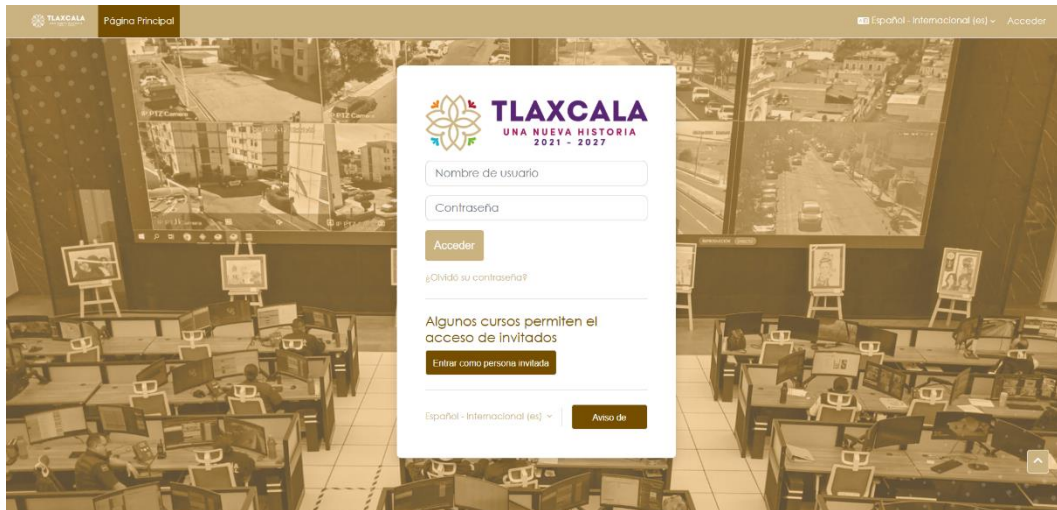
TLAXCALA Página Principal

Español - Internacional (es) Acceder

TLAXCALA
UNA NUEVA HISTORIA
2021 - 2027

Nombre de usuario

Contraseña

Acceder

¿Olvidó su contraseña?

Algunos cursos permiten el acceso de invitados

Entrar como persona invitada

Español - Internacional (es)

Aviso de